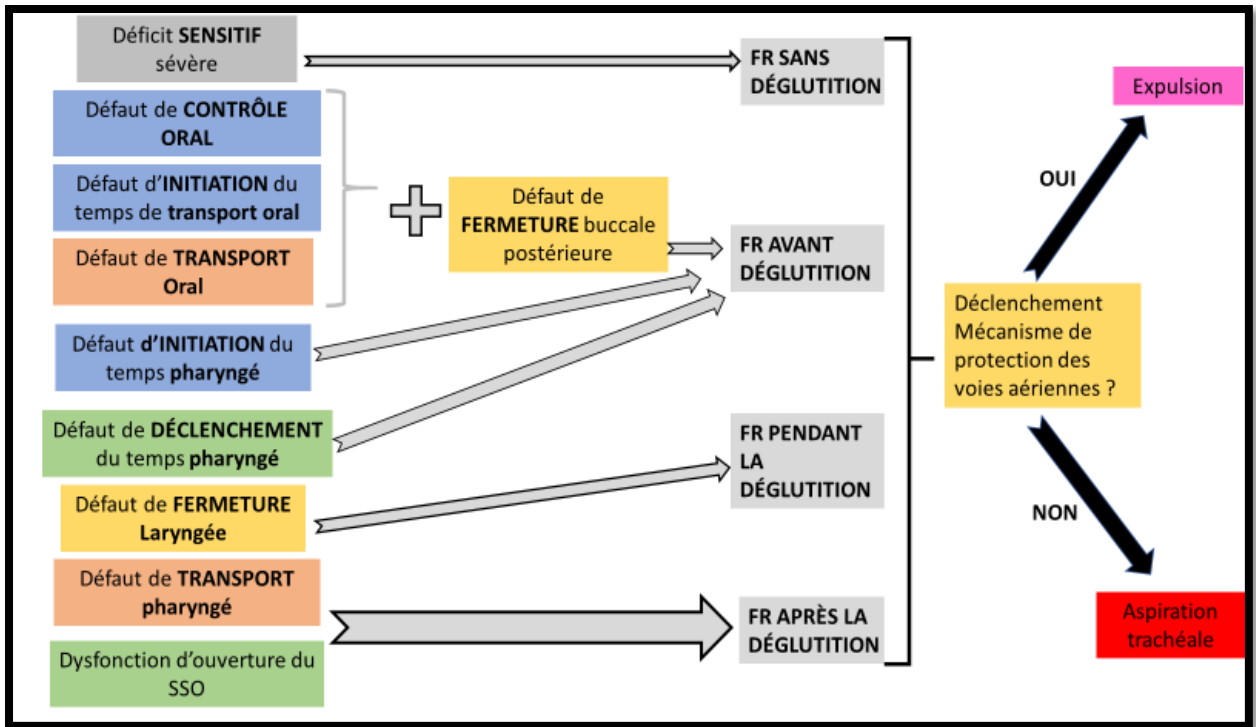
Déficit SENSITIF sévère

FR SANS DÉGLUTITION

Défaut de CONTRÔLE ORAL

Défaut d'INITIATION du temps de transport oral

Défaut de TRANSPORT Oral

Défaut de FERMETURE buccale postérieure

FR AVANT DÉGLUTITION

Défaut d'INITIATION du temps pharyngé

Défaut de DÉCLENCHEMENT du temps pharyngé

FR PENDANT LA DÉGLUTITION

Défaut de FERMETURE Laryngée

Défaut de TRANSPORT pharyngé

FR APRÈS LA DÉGLUTITION

Dysfonction d'ouverture du SSO

Déclenchement Mécanisme de protection des voies aériennes ?

OUI

Expulsion

NON

Aspiration trachéale